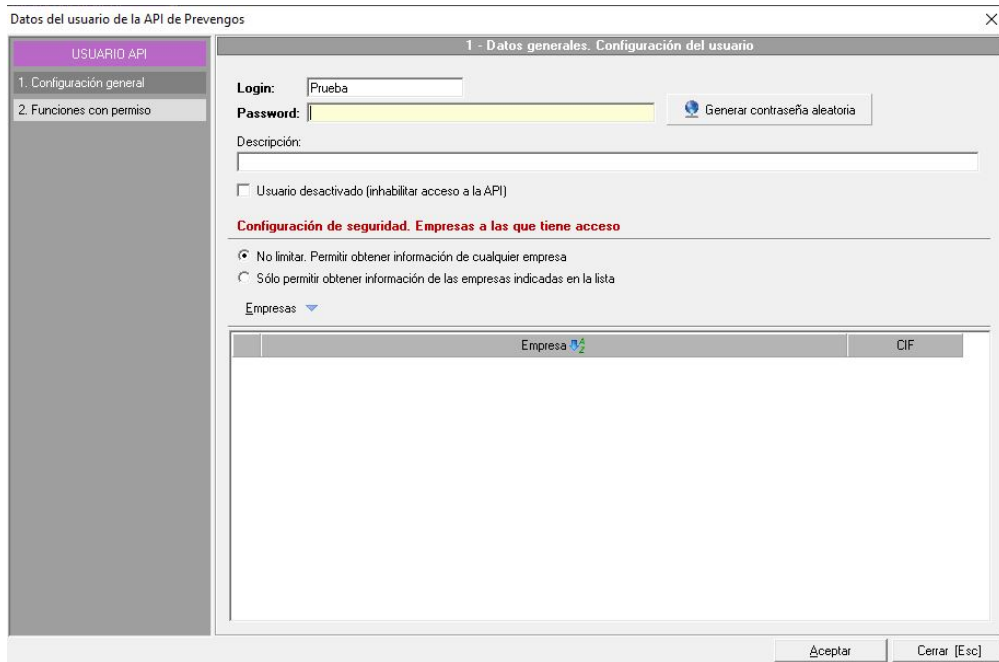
Datos del usuario de la API de Prevengos

USUARIO API

1. Configuración general

2. Funciones con permiso

1 - Datos generales. Configuración del usuario

Login: Prueba

Password:

Generar contraseña aleatoria

Descripción:

Usuario desactivado (inhabilitar acceso a la API)

Configuración de seguridad. Empresas a las que tiene acceso

No limitar. Permitir obtener información de cualquier empresa

Sólo permitir obtener información de las empresas indicadas en la lista

Empresas

| | Empresa | CIF |
|---|---|---|

Aceptar

Cerrar [Esc]